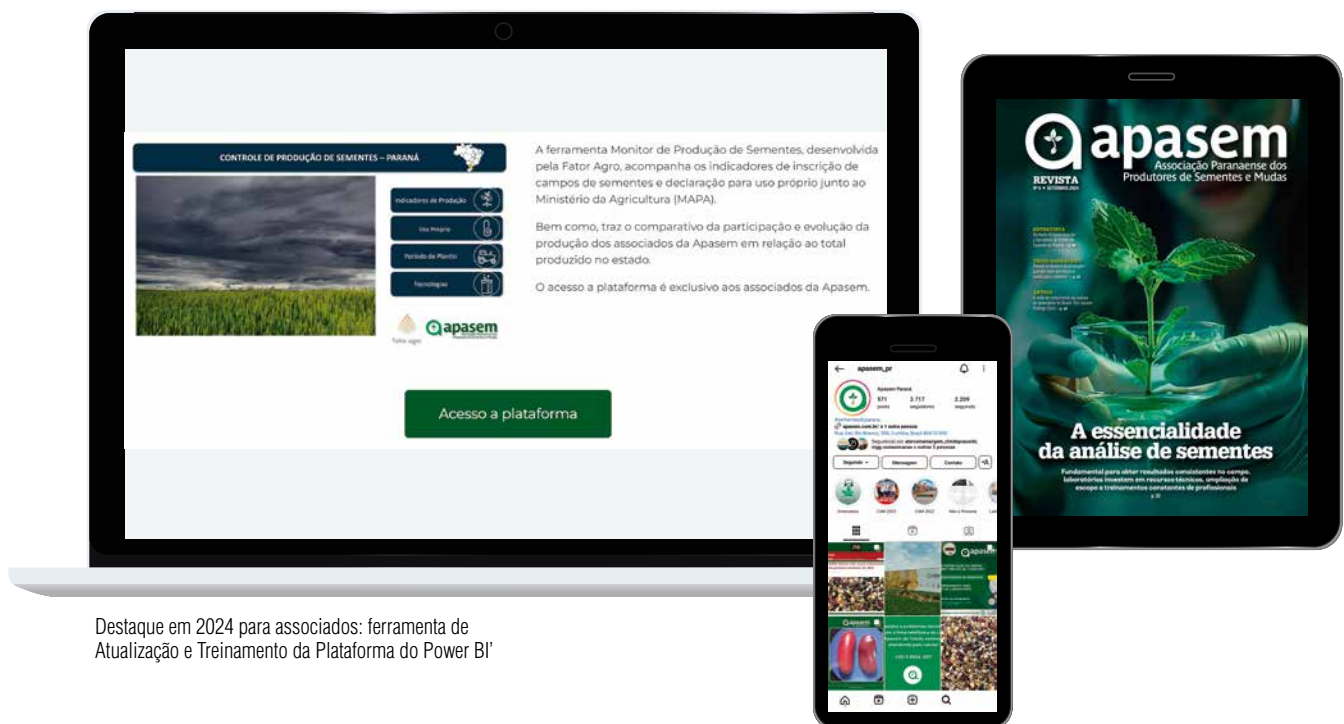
CONTROLE DE PRODUÇÃO DE SEMENTES – PARANÁ

Indicadores de Produção

Uso Próprio

Período de Plantio

Tecnologias

Fator agro

apasem

A ferramenta Monitor de Produção de Sementes, desenvolvida pela Fator Agro, acompanha os indicadores de inscrição de campos de sementes e declaração para uso próprio junto ao Ministério da Agricultura (MAPA).

Bem como, traz o comparativo da participação e evolução da produção dos associados da Apasem em relação ao total produzido no estado.

O acesso a plataforma é exclusivo aos associados da Apasem.

Acesso a plataforma

apasem_pr

Apasem Paraná

571 posts

3.717 seguidores

2.209 seguindo

Seguindo

Mensagem

Contato

apasem

Associação Paranaense dos Produtores de Sementes e Mudas

REVISTA

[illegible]

A essencialidade da análise de sementes

Fundamental para obter resultados consistentes no campo, laboratórios investem em recursos técnicos, ampliação de escopo e treinamento constantes de profissionais

Destaque em 2024 para associados: ferramenta de Atualização e Treinamento da Plataforma do Power BI'